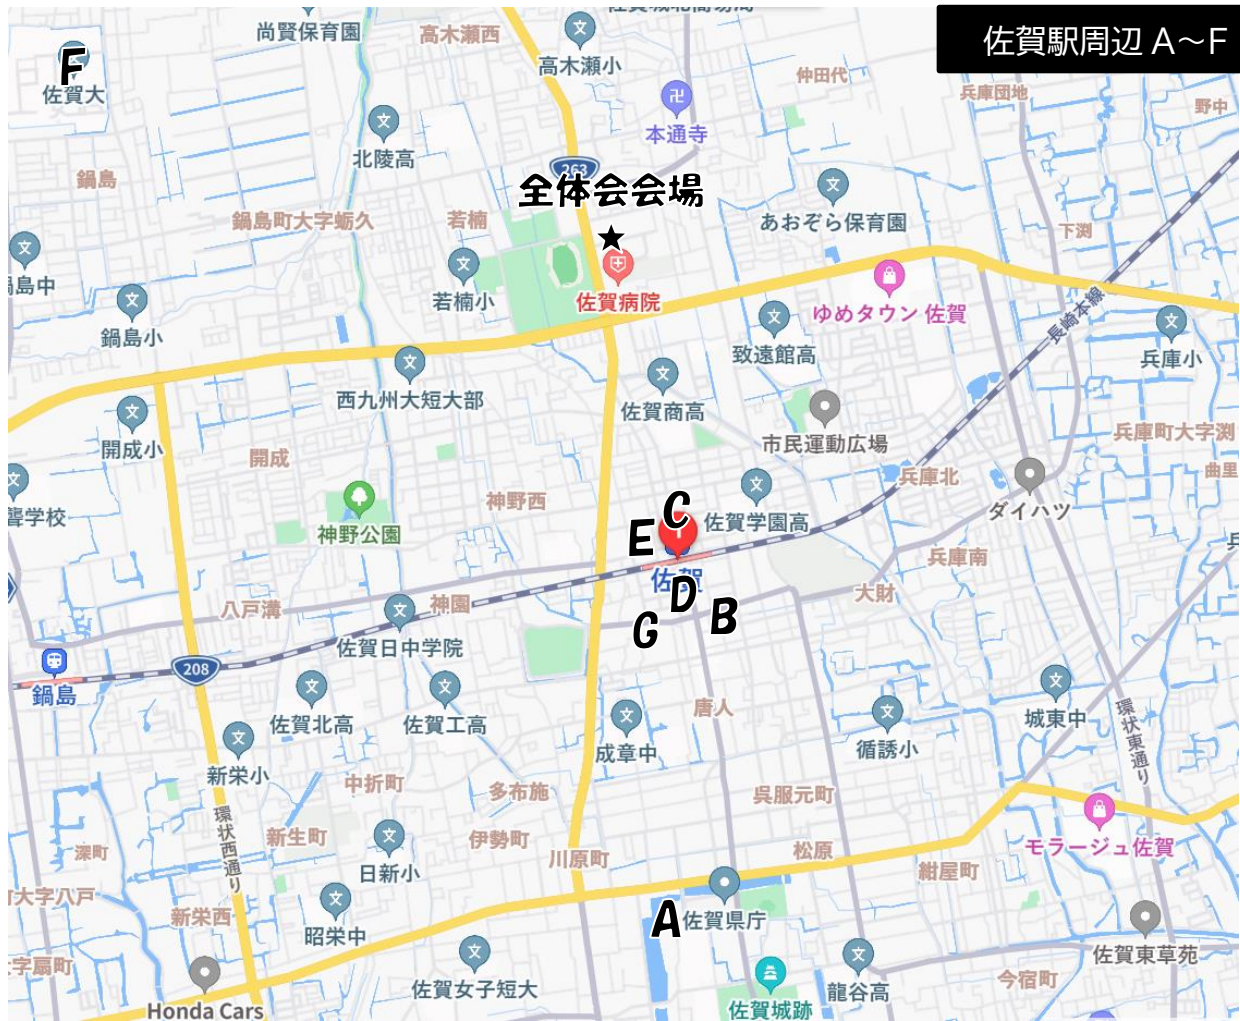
佐賀駅周辺 A〜F

F
佐賀大
尚賢保育園
高木瀬西
高木瀬小
仲田代
兵庫団地
野中
本通寺
北陵高
鍋島
263
全体会会場
★
あおぞら保育園
鍋島町大字蛎久
若楠
下渕
島中
若楠小
佐賀病院
ゆめタウン佐賀
長崎本線
鍋島小
致遠館高
兵庫小
西九州大短大部
佐賀商高
開成小
開成
市民運動広場
兵庫町大字渕
曲里
兵庫北
ダイハツ
神野西
C
佐賀学園高
学校
神野公園
E
兵庫南
佐賀
D
B
大財
八戸溝
神園
G
佐賀日中学院
208
鍋島
佐賀北高
佐賀工高
唐人
城東中
成章中
循誘小
環状東通り
新栄小
中折町
多布施
呉服元町
環状西通り
新生町
伊勢町
モラージュ佐賀
深町
日新小
川原町
松原
紺屋町
大字八戸
A
佐賀県庁
新栄西
昭栄中
字扇町
佐賀東草苑
佐賀女子短大
龍谷高
今宿町
Honda Cars
佐賀城跡